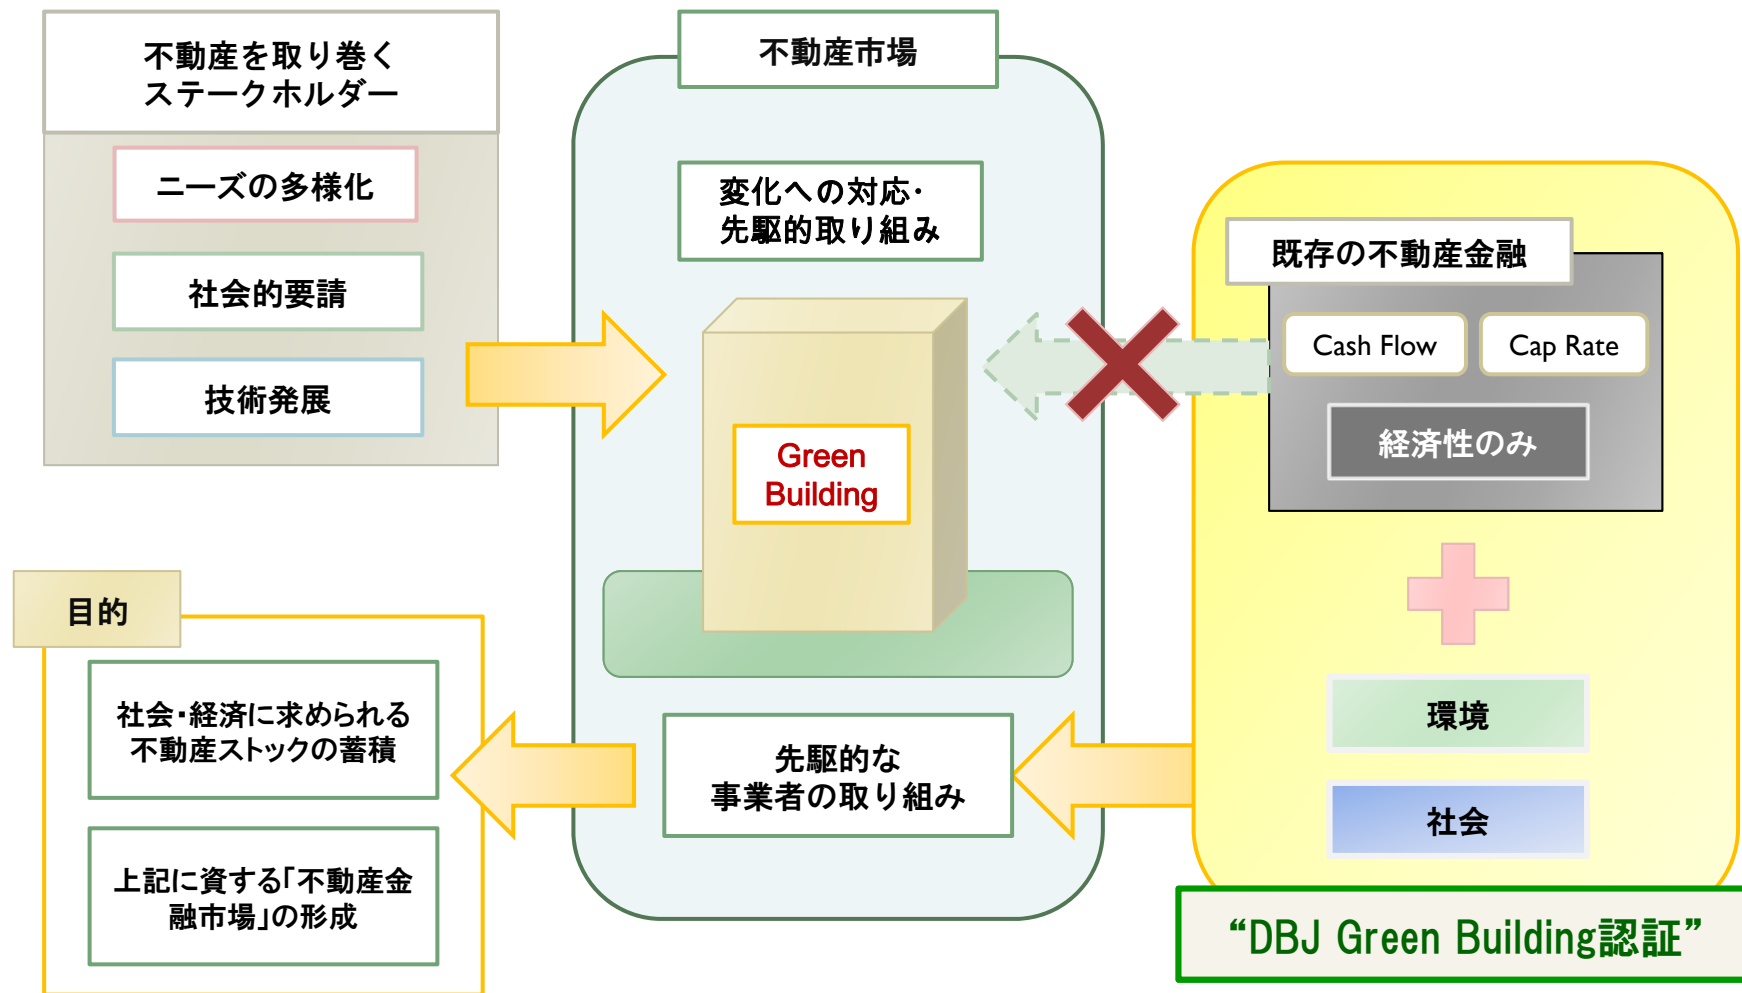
不動産を取り巻く
ステークホルダー

ニーズの多様化

社会的要請

技術発展

不動産市場

変化への対応・
先駆的取り組み

Green Building

既存の不動産金融

Cash Flow

Cap Rate

経済性のみ

環境

社会

目的

社会・経済に求められる
不動産ストックの蓄積

上記に資する「不動産金融市場」の形成

先駆的な
事業者の取り組み

“DBJ Green Building認証”